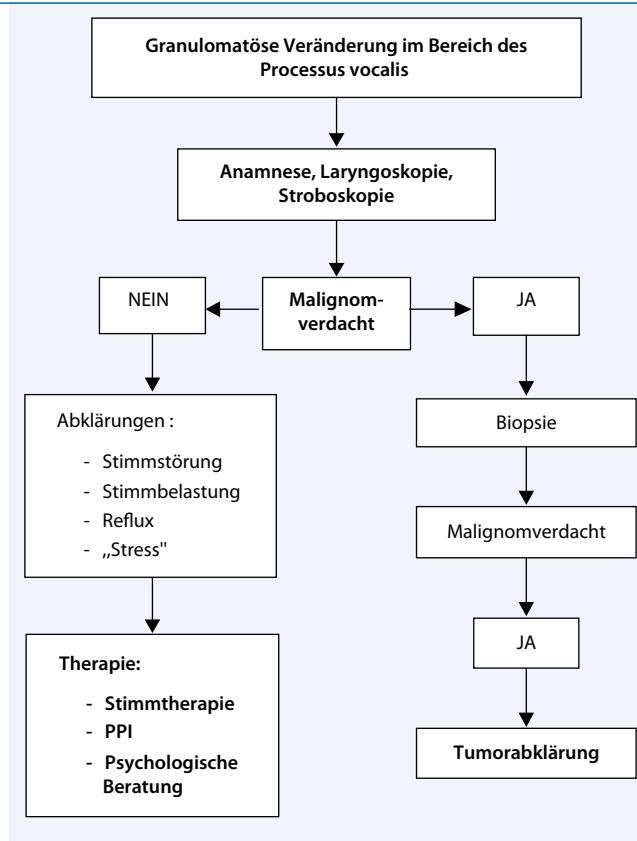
Granulomatöse Veränderung im Bereich des Processus vocalis

Anamnese, Laryngoskopie, Stroboskopie

NEIN

Malignomverdacht

JA

Abklärungen :

- Stimmstörung
- Stimmbelastung
- Reflux
- „Stress"

Biopsie

Malignomverdacht

JA

Therapie:

- Stimmtherapie
- PPI
- Psychologische Beratung

Tumorabklärung